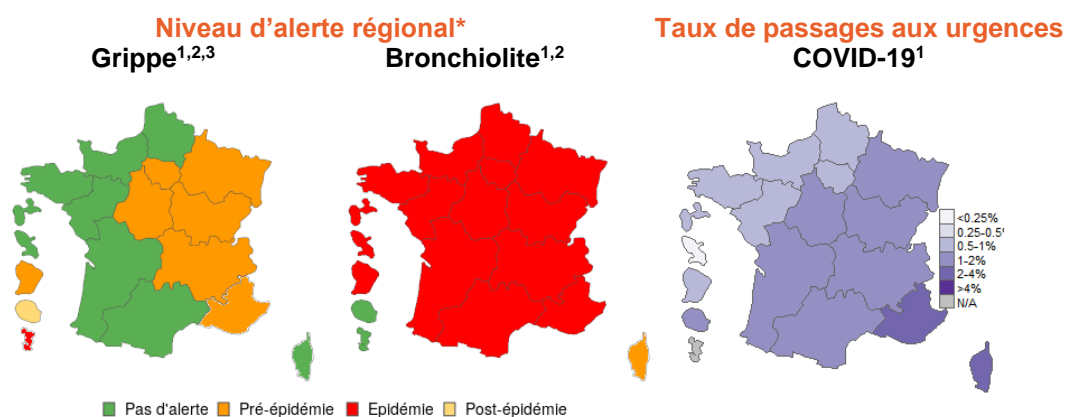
Niveau d'alerte régional*

Grippe$^{1,2,3}$

Bronchiolite$^{1,2}$

Taux de passages aux urgences

COVID-19$^{1}$

<0.25%
0.25-0.5'
0.5-1%
1-2%
2-4%
>4%
N/A

Pas d'alerte Pré-épidémie Epidémie Post-épidémie